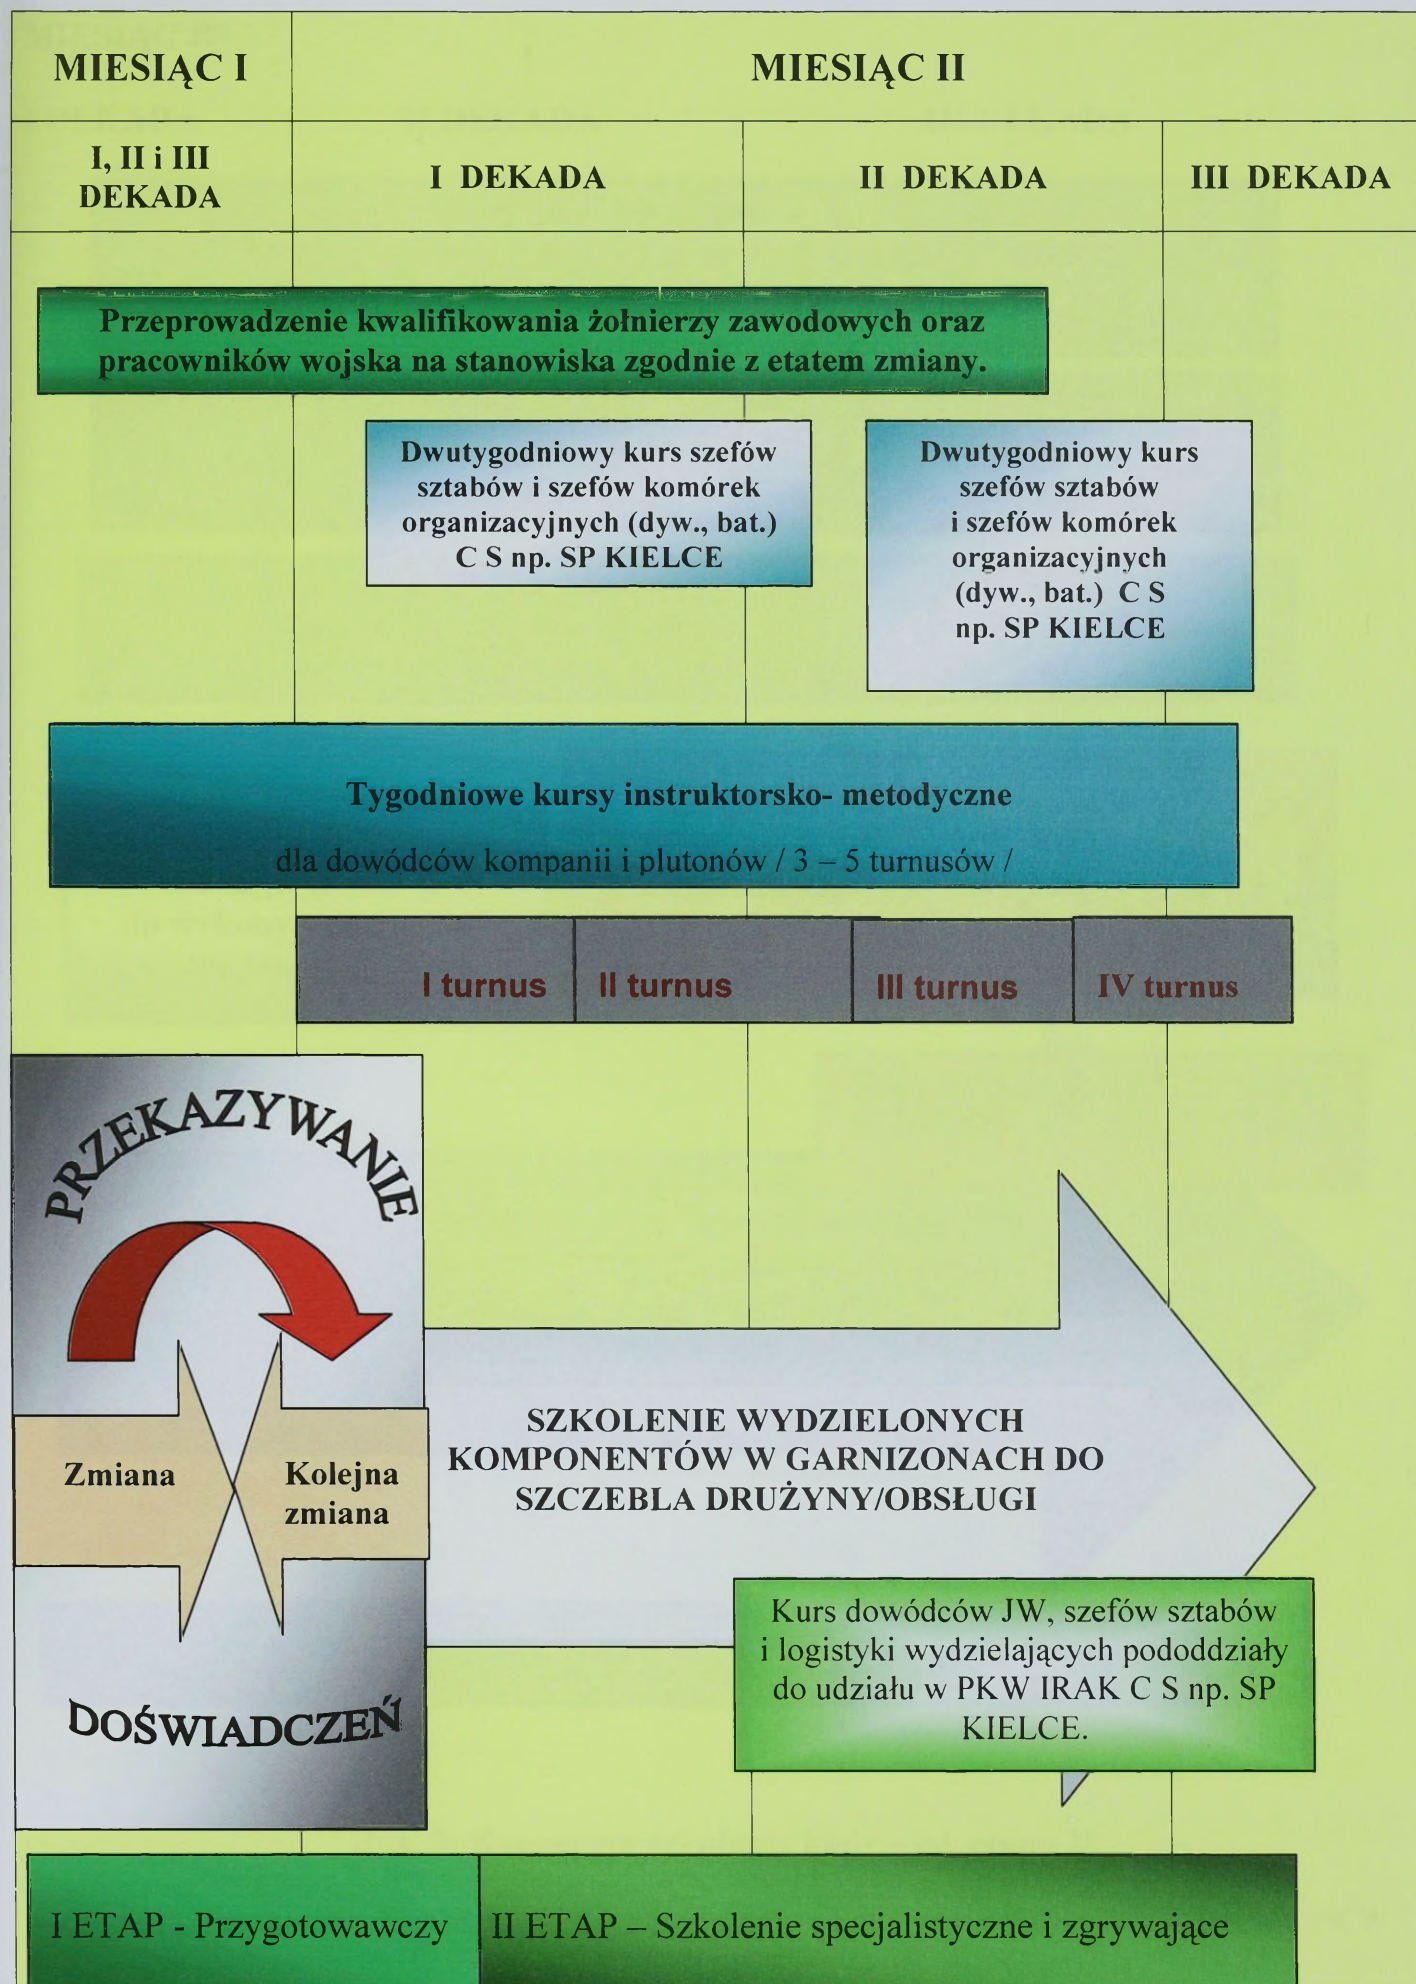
| MIESIĄC I | MIESIĄC II | | |
|---|---|---|---|
| I, II i III DEKADA | I DEKADA | II DEKADA | III DEKADA |

Przeprowadzenie kwalifikowania żołnierzy zawodowych oraz pracowników wojska na stanowiska zgodnie z etatem zmiany.

Dwutygodniowy kurs szefów sztabów i szefów komórek organizacyjnych (dyw., bat.) C S np. SP KIELCE

Dwutygodniowy kurs szefów sztabów i szefów komórek organizacyjnych (dyw., bat.) C S np. SP KIELCE

Tygodniowe kursy instruktorsko- metodyczne

dla dowódców kompanii i plutonów / 3 – 5 turnusów /

I turnus

II turnus

III turnus

IV turnus

PRZEKAZYWANIE

Zmiana

Kolejna zmiana

DOŚWIADCZEŃ

SZKOLENIE WYDZIELONYCH KOMPONENTÓW W GARNIZONACH DO SZCZEBLA DRUŻYNY/OBSŁUGI

Kurs dowódców JW, szefów sztabów i logistyki wydzielających pododdziały do udziału w PKW IRAK C S np. SP KIELCE.

I ETAP - Przygotowawczy

II ETAP – Szkolenie specjalistyczne i zgrywające